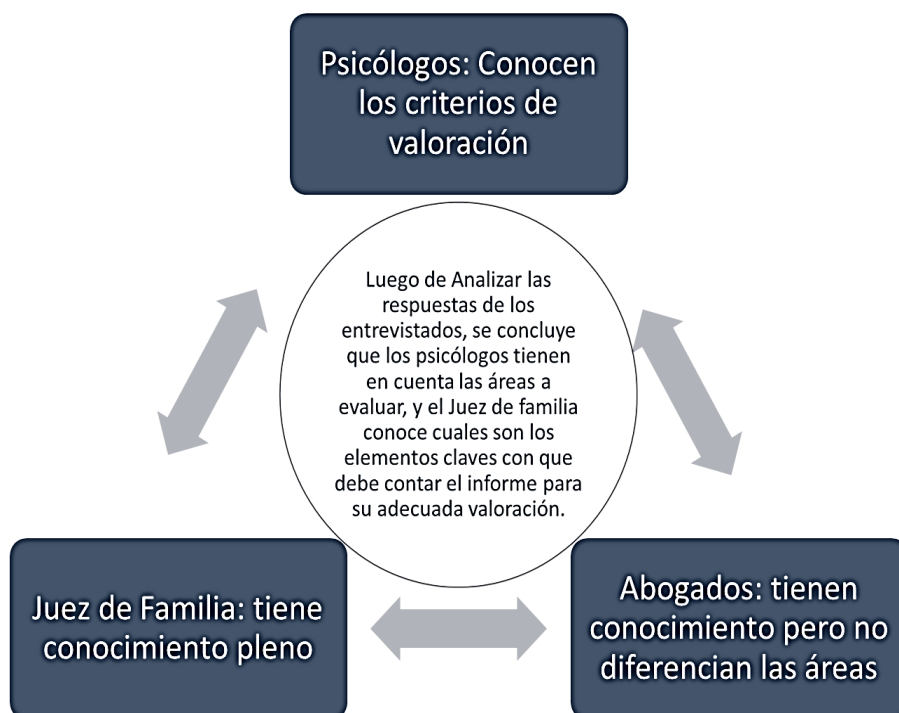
Psicólogos: Conocen los criterios de valoración

Luego de Analizar las respuestas de los entrevistados, se concluye que los psicólogos tienen en cuenta las áreas a evaluar, y el Juez de familia conoce cuales son los elementos claves con que debe contar el informe para su adecuada valoración.

Juez de Familia: tiene conocimiento pleno

Abogados: tienen conocimiento pero no diferencian las áreas